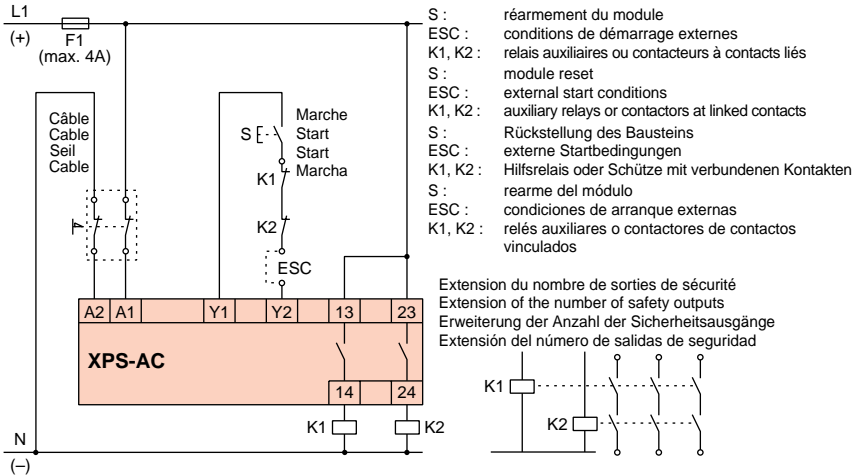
L1
(+)
F1
(max. 4A)

Câble
Cable
Seil
Cable

S
Marche
Start
Start
Marcha
K1
K2
ESC

A2 A1 Y1 Y2 13 23
XPS-AC
14 24
K1 K2

N
(–)

S : réarmement du module
ESC : conditions de démarrage externes
K1, K2 : relais auxiliaires ou contacteurs à contacts liés
S : module reset
ESC : external start conditions
K1, K2 : auxiliary relays or contactors at linked contacts
S : Rückstellung des Bausteins
ESC : externe Startbedingungen
K1, K2 : Hilfsrelais oder Schütze mit verbundenen Kontakten
S : rearme del módulo
ESC : condiciones de arranque externas
K1, K2 : relés auxiliares o contactores de contactos vinculados

Extension du nombre de sorties de sécurité
Extension of the number of safety outputs
Erweiterung der Anzahl der Sicherheitsausgänge
Extensión del número de salidas de seguridad

K1
K2